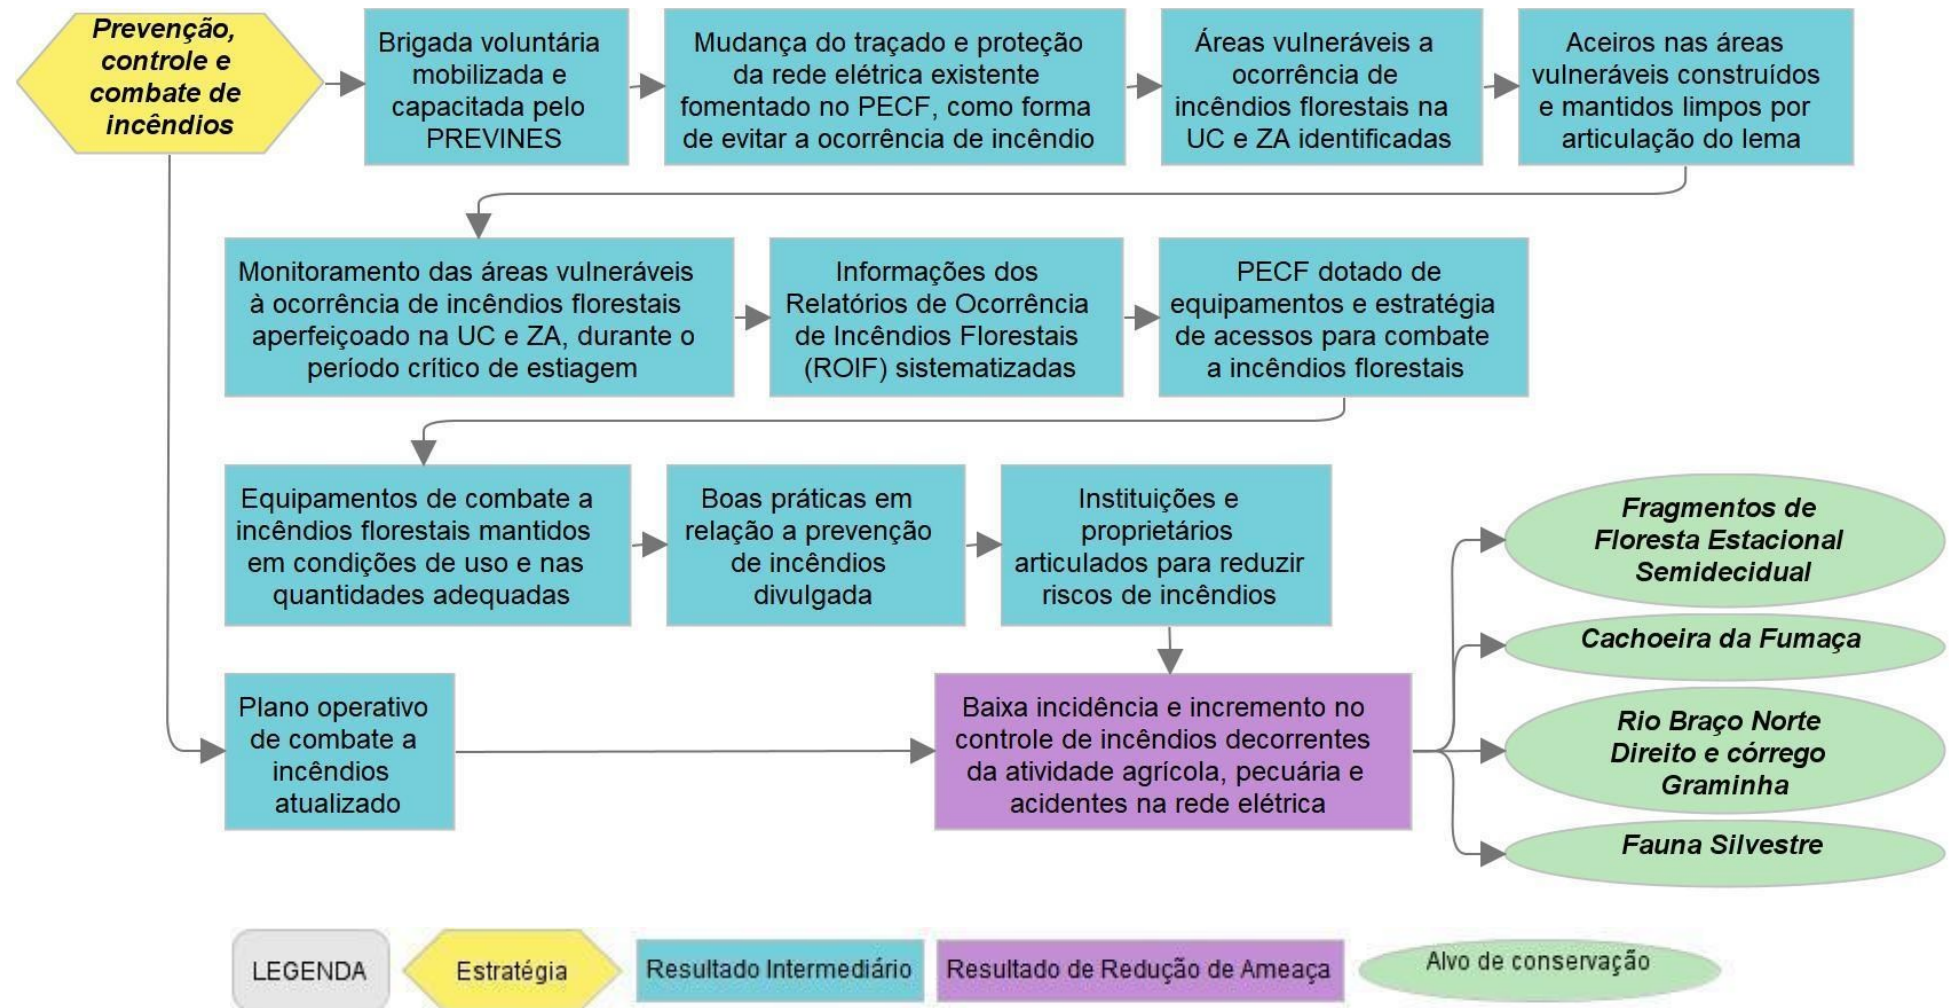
Prevenção, controle e combate de incêndios

Brigada voluntária mobilizada e capacitada pelo PREVINES

Mudança do traçado e proteção da rede elétrica existente fomentado no PECF, como forma de evitar a ocorrência de incêndio

Áreas vulneráveis a ocorrência de incêndios florestais na UC e ZA identificadas

Aceiros nas áreas vulneráveis construídos e mantidos limpos por articulação do Iema

Monitoramento das áreas vulneráveis à ocorrência de incêndios florestais aperfeiçoado na UC e ZA, durante o período crítico de estiagem

Informações dos Relatórios de Ocorrência de Incêndios Florestais (ROIF) sistematizadas

PECF dotado de equipamentos e estratégia de acessos para combate a incêndios florestais

Equipamentos de combate a incêndios florestais mantidos em condições de uso e nas quantidades adequadas

Boas práticas em relação a prevenção de incêndios divulgada

Instituições e proprietários articulados para reduzir riscos de incêndios

Plano operativo de combate a incêndios atualizado

Baixa incidência e incremento no controle de incêndios decorrentes da atividade agrícola, pecuária e acidentes na rede elétrica

Fragmentos de Floresta Estacional Semidecidual

Cachoeira da Fumaça

Rio Braço Norte Direito e córrego Graminha

Fauna Silvestre

LEGENDA

Estratégia

Resultado Intermediário

Resultado de Redução de Ameaça

Alvo de conservação